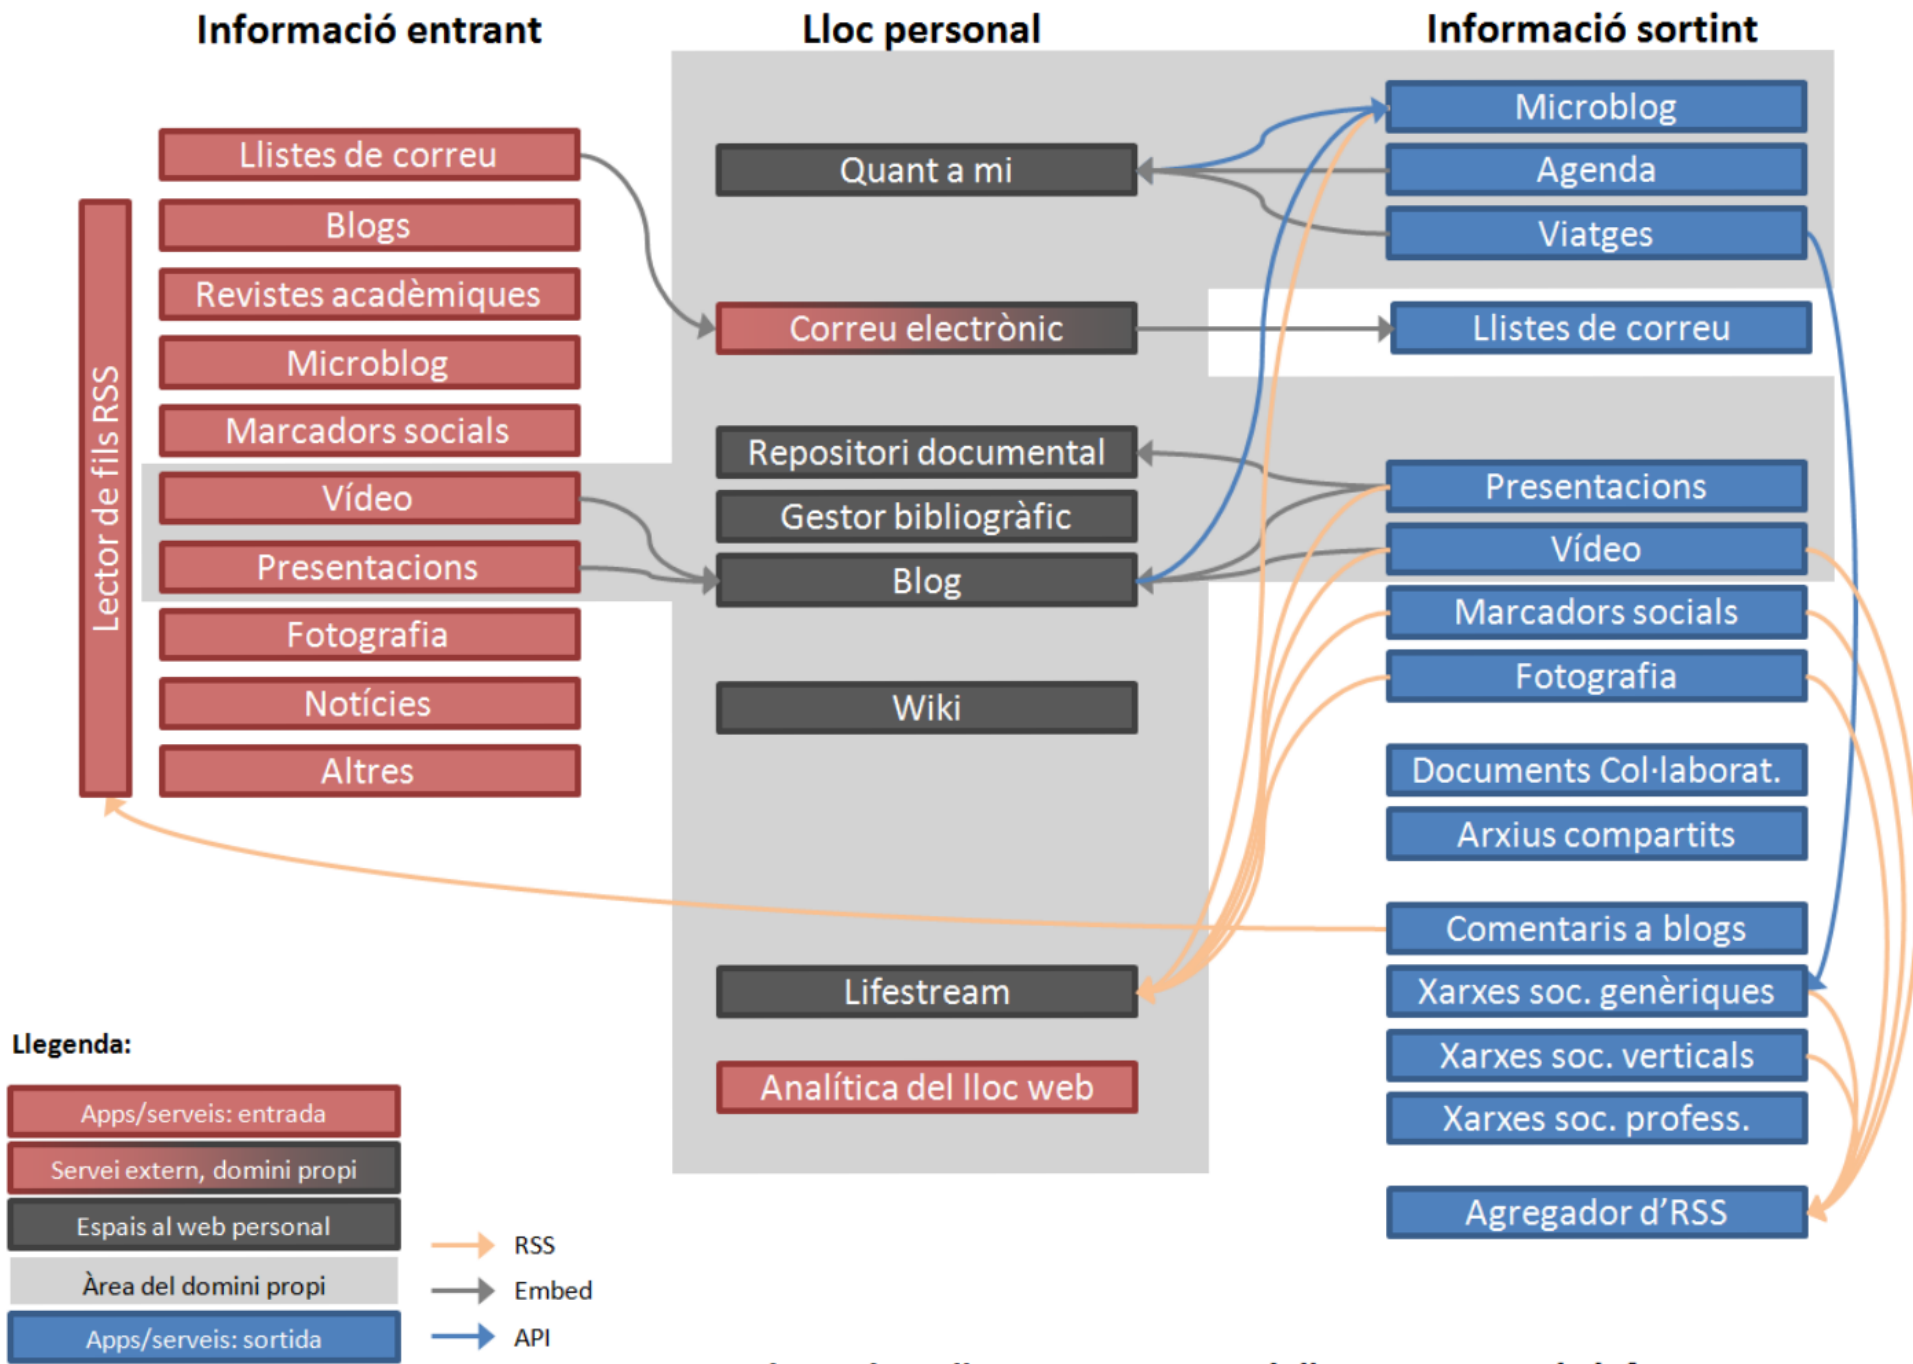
Informació entrant

Lloc personal

Informació sortint

Lector de fils RSS

Llistes de correu
Blogs
Revistes acadèmiques
Microblog
Marcadors socials
Vídeo
Presentacions
Fotografia
Notícies
Altres

Quant a mi
Correu electrònic
Repositori documental
Gestor bibliogràfic
Blog
Wiki
Lifestream
Analítica del lloc web

Microblog
Agenda
Viatges
Llistes de correu
Presentacions
Vídeo
Marcadors socials
Fotografia
Documents Col·laborat.
Arxius compartits
Comentaris a blogs
Xarxes soc. genèriques
Xarxes soc. verticals
Xarxes soc. profess.
Agregador d'RSS

Llegenda:
Apps/serveis: entrada
Servei extern, domini propi
Espais al web personal
Àrea del domini propi
Apps/serveis: sortida

RSS
Embed
API